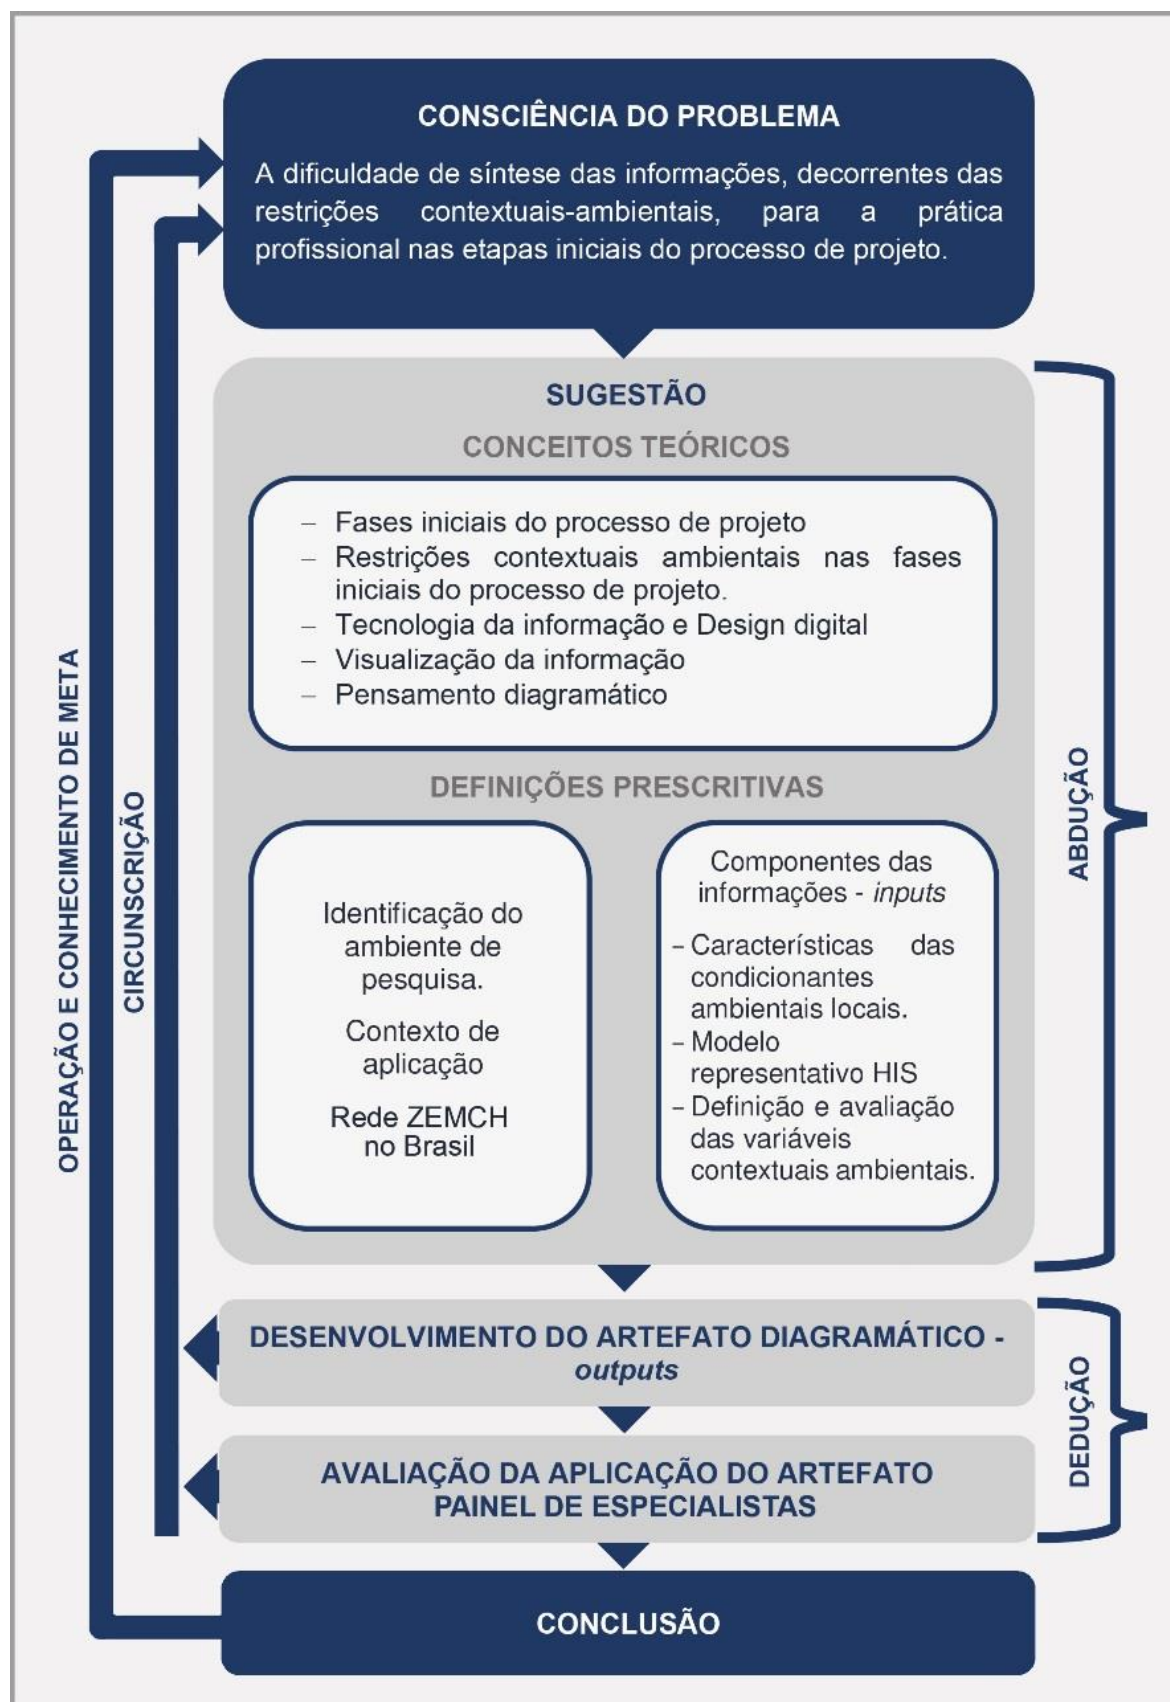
CONSCIÊNCIA DO PROBLEMA

A dificuldade de síntese das informações, decorrentes das restrições contextuais-ambientais, para a prática profissional nas etapas iniciais do processo de projeto.

SUGESTÃO

CONCEITOS TEÓRICOS

– Fases iniciais do processo de projeto
– Restrições contextuais ambientais nas fases iniciais do processo de projeto.
– Tecnologia da informação e Design digital
– Visualização da informação
– Pensamento diagramático

DEFINIÇÕES PRESCRITIVAS

Identificação do ambiente de pesquisa.

Contexto de aplicação

Rede ZEMCH no Brasil

Componentes das informações - *inputs*

- Características das condicionantes ambientais locais.
- Modelo representativo HIS
- Definição e avaliação das variáveis contextuais ambientais.

ABDUÇÃO

DESENVOLVIMENTO DO ARTEFATO DIAGRAMÁTICO - *outputs*

AVALIAÇÃO DA APLICAÇÃO DO ARTEFATO PAINEL DE ESPECIALISTAS

DEDUÇÃO

CONCLUSÃO

OPERAÇÃO E CONHECIMENTO DE META

CIRCUNSCRIÇÃO